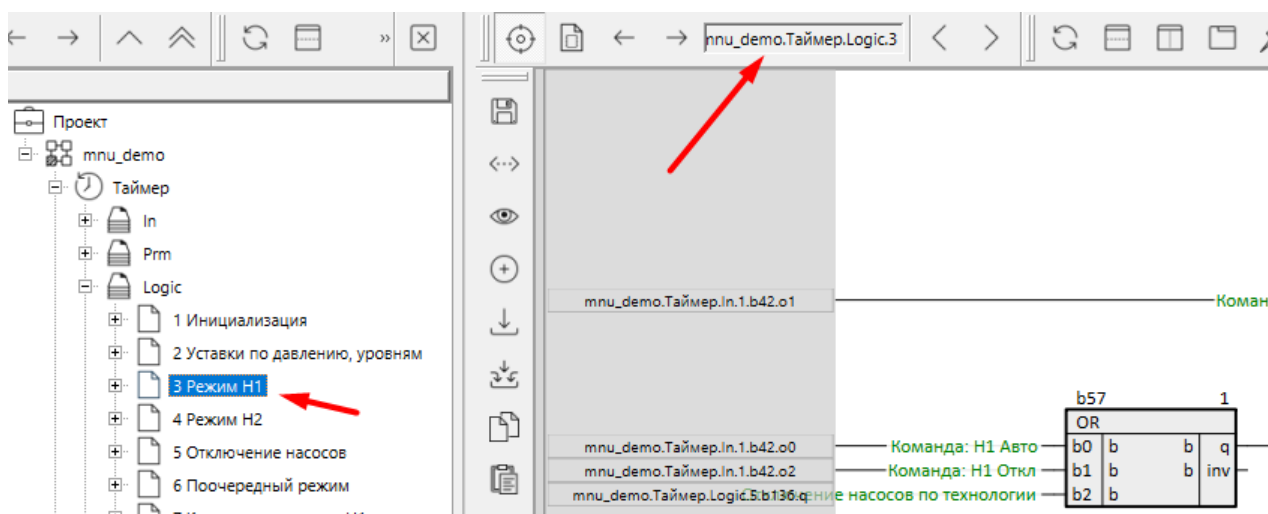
»

nnu_demo.Таймер.Logic.3

Проект
mnu_demo
Таймер
In
Prm
Logic
1 Инициализация
2 Уставки по давлению, уровням
3 Режим Н1
4 Режим Н2
5 Отключение насосов
6 Поочередный режим

mnu_demo.Таймер.In.1.b42.o1
Коман

b57 1
OR
mnu_demo.Таймер.In.1.b42.o0 Команда: Н1 Авто b0 b b q
mnu_demo.Таймер.In.1.b42.o2 Команда: Н1 Откл b1 b b inv
mnu_demo.Таймер.Logic.5.b136.q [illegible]ение насосов по технологии b2 b